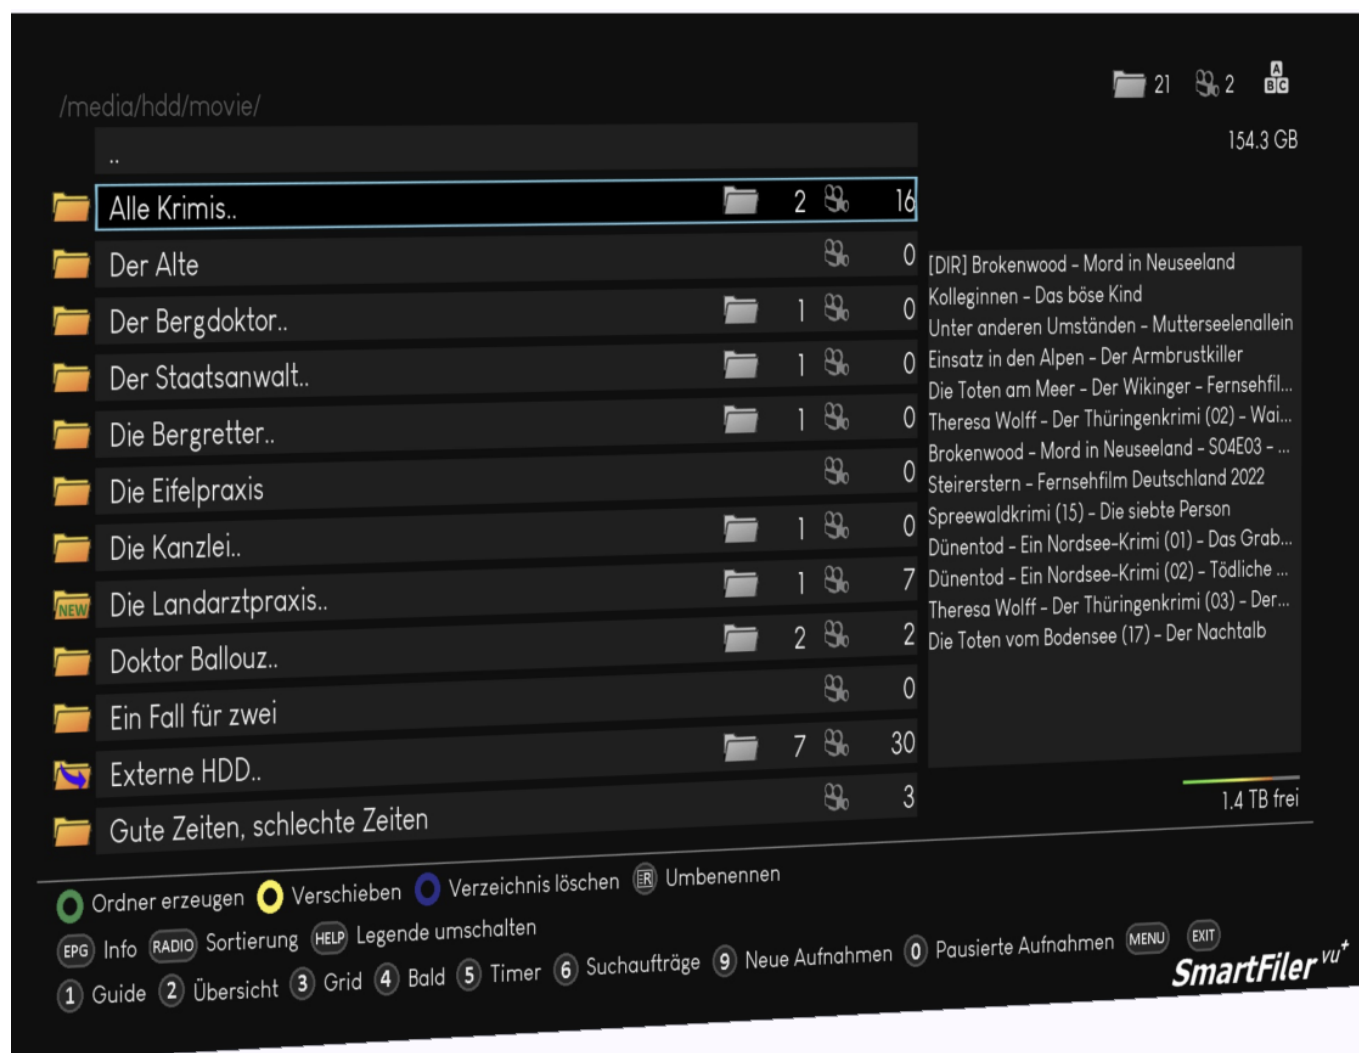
/media/hdd/movie/

21 2

154.3 GB

..

Alle Krimis.. 2 16
Der Alte 0
Der Bergdoktor.. 1 0
Der Staatsanwalt.. 1 0
Die Bergretter.. 1 0
Die Eifelpraxis 0
Die Kanzlei.. 1 0
NEW Die Landarztpraxis.. 1 7
Doktor Ballouz.. 2 2
Ein Fall für zwei 0
Externe HDD.. 7 30
Gute Zeiten, schlechte Zeiten 3

[DIR] Brokenwood - Mord in Neuseeland
Kolleginnen - Das böse Kind
Unter anderen Umständen - Mutterseelenallein
Einsatz in den Alpen - Der Armbrustkiller
Die Toten am Meer - Der Wikinger - Fernsehfil...
Theresa Wolff - Der Thüringenkrimi (02) - Wai...
Brokenwood - Mord in Neuseeland - S04E03 - ...
Steirerstern - Fernsehfilm Deutschland 2022
Spreewaldkrimi (15) - Die siebte Person
Dünentod - Ein Nordsee-Krimi (01) - Das Grab...
Dünentod - Ein Nordsee-Krimi (02) - Tödliche ...
Theresa Wolff - Der Thüringenkrimi (03) - Der...
Die Toten vom Bodensee (17) - Der Nachtalb

1.4 TB frei

Ordner erzeugen Verschieben Verzeichnis löschen ER Umbenennen
EPG Info RADIO Sortierung HELP Legende umschalten
1 Guide 2 Übersicht 3 Grid 4 Bald 5 Timer 6 Suchaufträge 9 Neue Aufnahmen 0 Pausierte Aufnahmen MENU EXIT
SmartFiler vu+